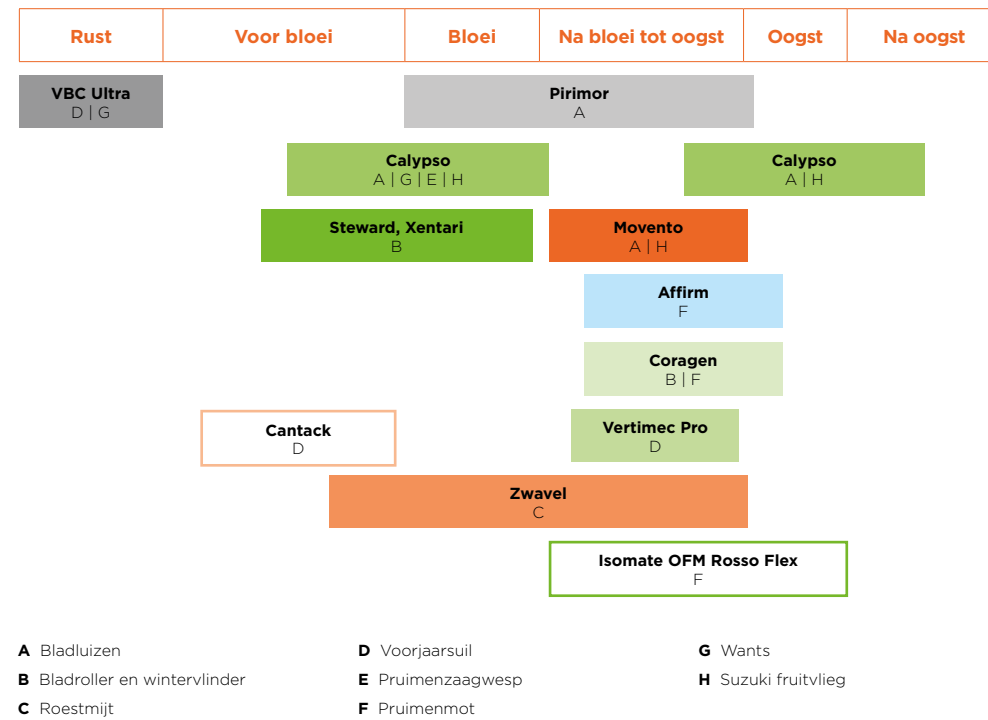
| Rust | Voor bloei | Bloei | Na bloei tot oogst | Oogst | Na oogst |
|---|---|---|---|---|---|

VBC Ultra
D | G

Pirimor
A

Calypso
A | G | E | H

Calypso
A | H

Steward, Xentari
B

Movento
A | H

Affirm
F

Coragen
B | F

Cantack
D

Vertimec Pro
D

Zwavel
C

Isomate OFM Rosso Flex
F

A Bladluizen
B Bladroller en wintervlinder
C Roestmijt

D Voorjaarsuil
E Pruimenzaagwesp
F Pruimenmot

G Wants
H Suzuki fruitvlieg